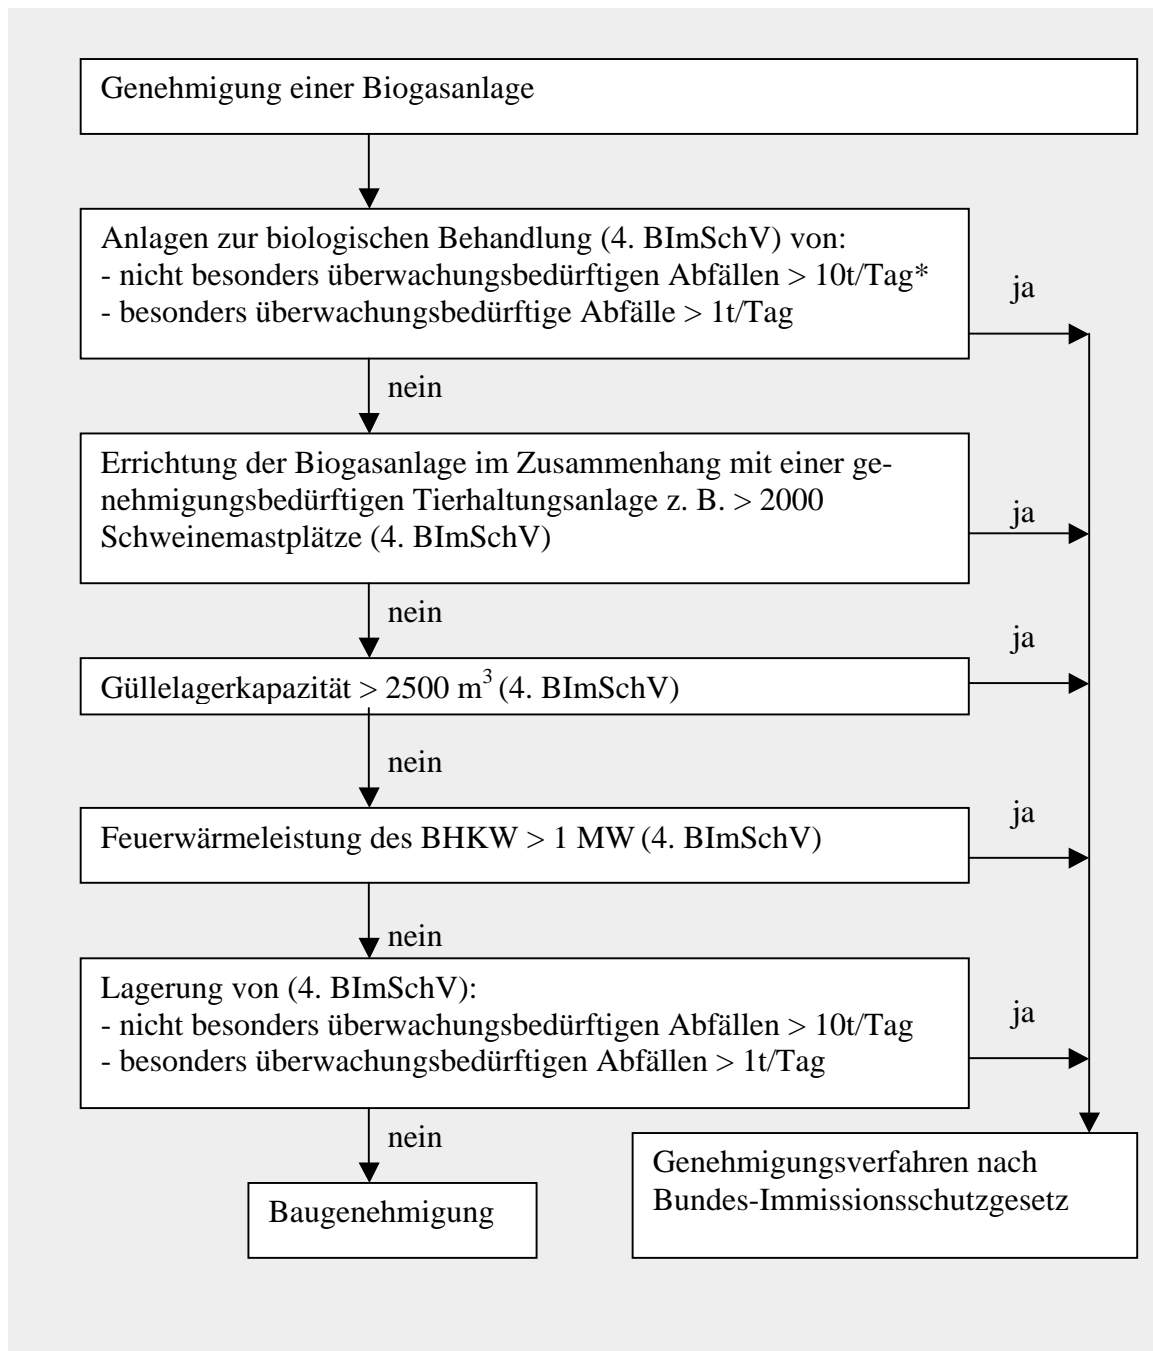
Genehmigung einer Biogasanlage

Anlagen zur biologischen Behandlung (4. BImSchV) von:
- nicht besonders überwachungsbedürftigen Abfällen > 10t/Tag*
- besonders überwachungsbedürftige Abfälle > 1t/Tag

ja

nein

Errichtung der Biogasanlage im Zusammenhang mit einer genehmigungsbedürftigen Tierhaltungsanlage z. B. > 2000 Schweinemastplätze (4. BImSchV)

ja

nein

ja

Güllelagerkapazität > 2500 $m^3$ (4. BImSchV)

nein

ja

Feuerwärmeleistung des BHKW > 1 MW (4. BImSchV)

nein

Lagerung von (4. BImSchV):
- nicht besonders überwachungsbedürftigen Abfällen > 10t/Tag
- besonders überwachungsbedürftigen Abfällen > 1t/Tag

ja

nein

Baugenehmigung

Genehmigungsverfahren nach Bundes-Immissionsschutzgesetz